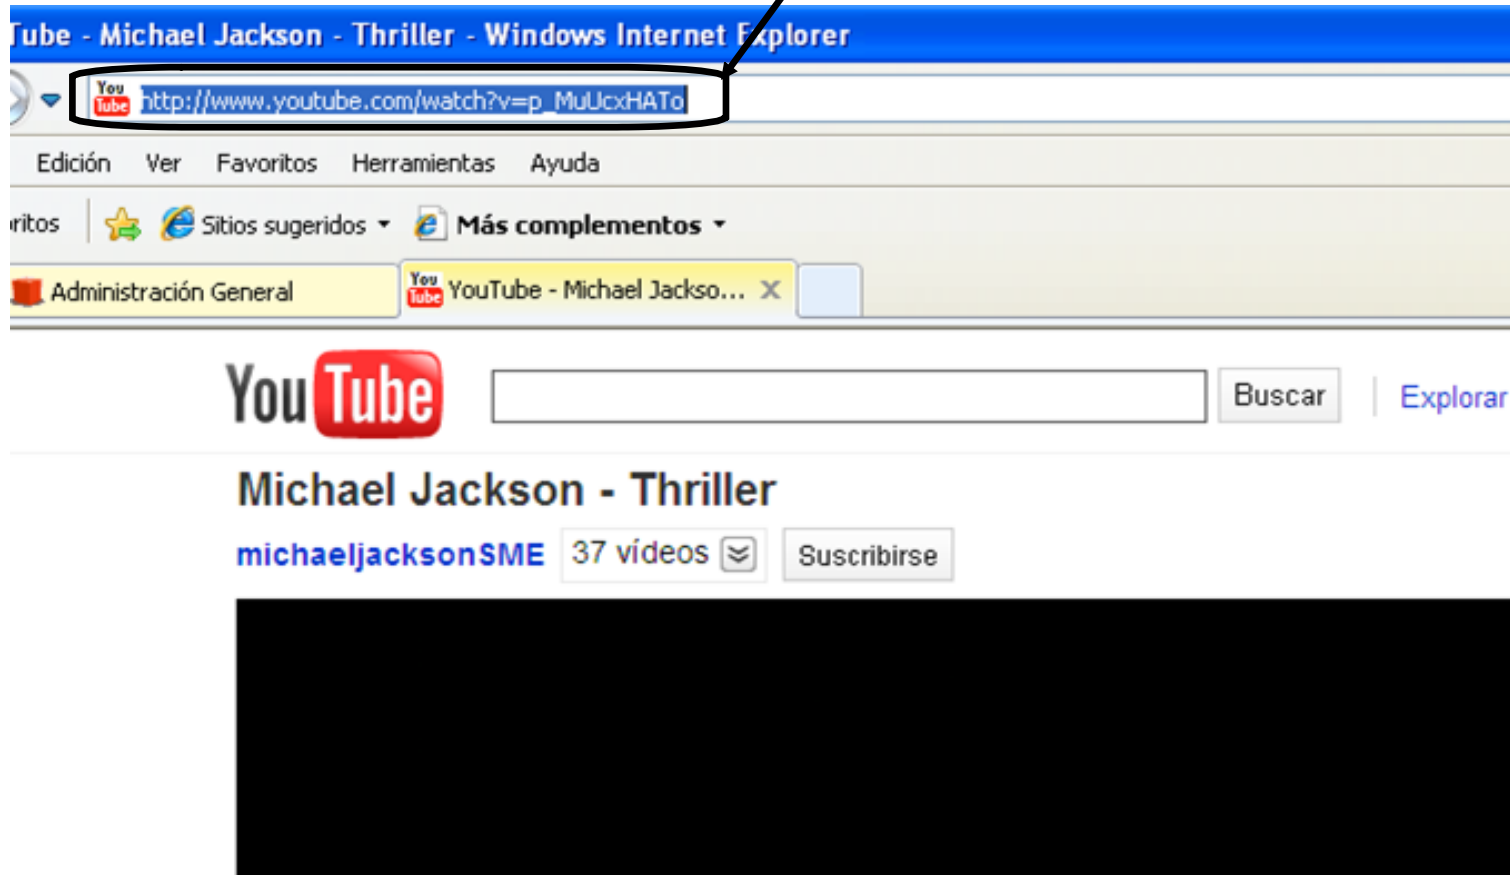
Tube - Michael Jackson - Thriller - Windows Internet Explorer

http://www.youtube.com/watch?v=p_MuUcxHATo

Edición Ver Favoritos Herramientas Ayuda

ritos Sitios sugeridos Más complementos

Administración General YouTube - Michael Jackso...

YouTube Buscar Explorar

Michael Jackson - Thriller

michaeljacksonSME 37 vídeos Suscribirse